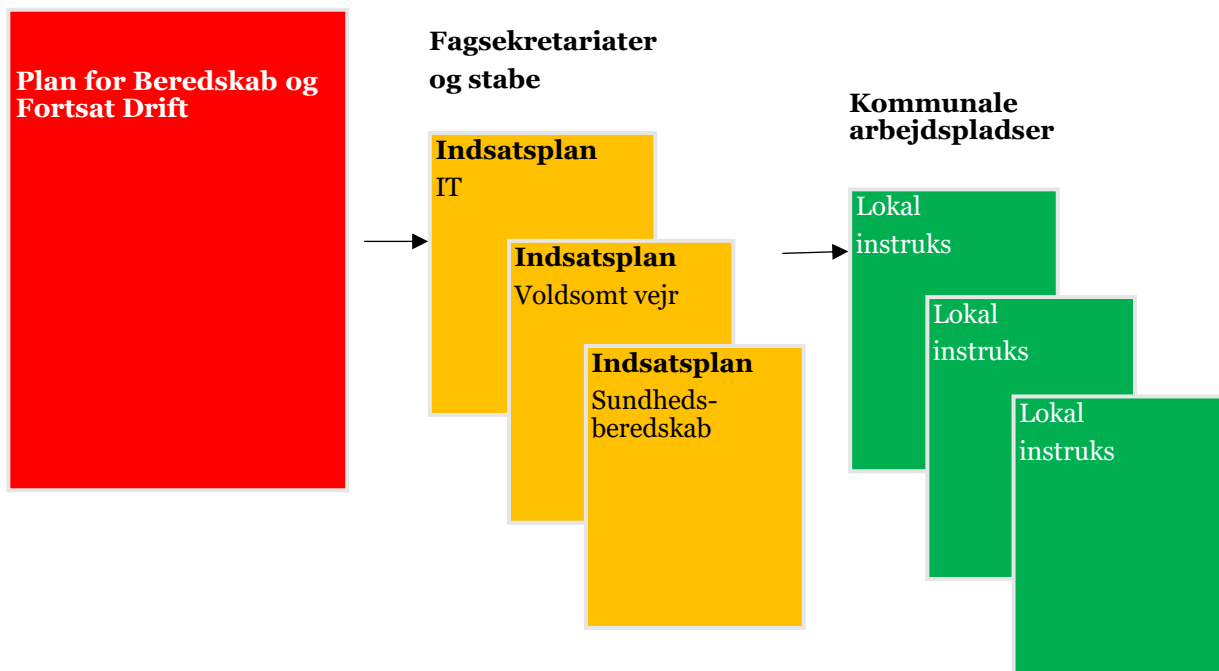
Plan for Beredskab og Fortsat Drift

Fagsekretariater og stabe

Indsatsplan
IT

Indsatsplan
Voldsomt vejr

Indsatsplan
Sundhedsberedskab

Kommunale arbejdspladser

Lokal instruks

Lokal instruks

Lokal instruks